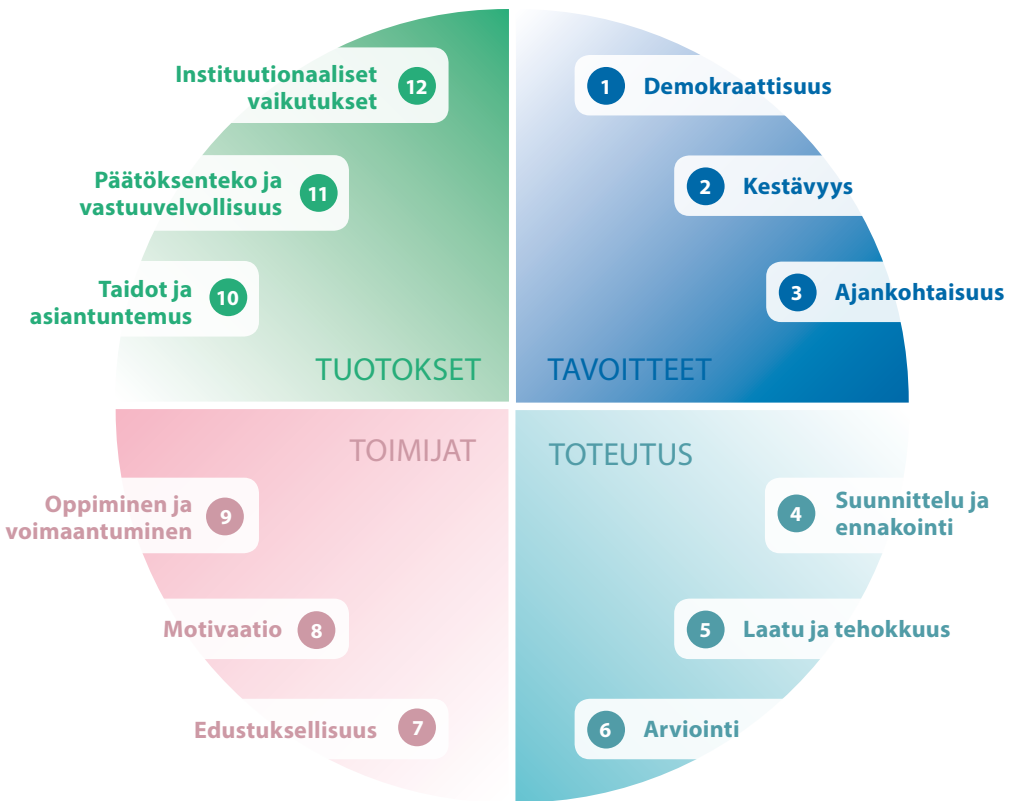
Instituutionaaliset vaikutukset 12

Päätöksenteko ja vastuuvelvollisuus 11

Taidot ja asiantuntemus 10

TUOTOKSET

1 Demokraattisuus

2 Kestävyys

3 Ajankohtaisuus

TAVOITTEET

TOIMIJAT

Oppiminen ja voimaantuminen 9

Motivaatio 8

Edustuksellisuus 7

TOTEUTUS

4 Suunnittelu ja ennakointi

5 Laatu ja tehokkuus

6 Arviointi